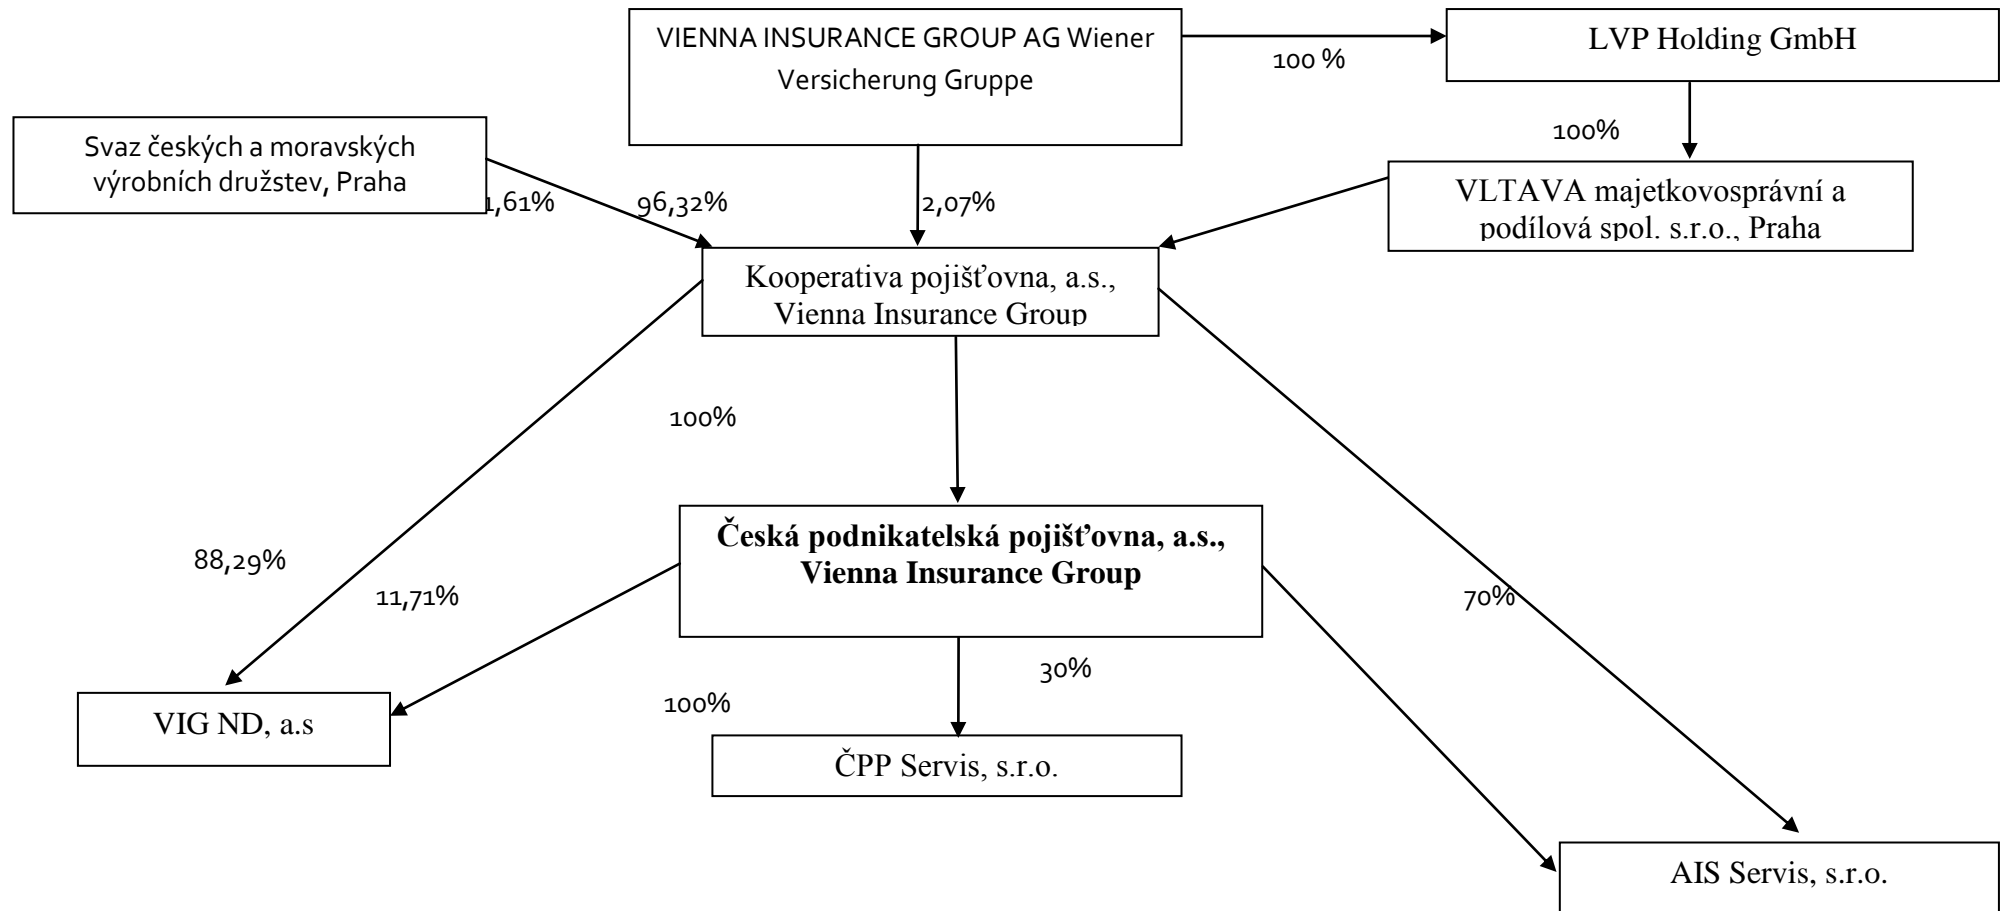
VIENNA INSURANCE GROUP AG Wiener Versicherung Gruppe

100 %

LVP Holding GmbH

100%

Svaz českých a moravských výrobních družstev, Praha

,61%

96,32%

2,07%

VLTAVA majetkovosprávní a podílová spol. s.r.o., Praha

Kooperativa pojišťovna, a.s., Vienna Insurance Group

100%

Česká podnikatelská pojišťovna, a.s., Vienna Insurance Group

88,29%

11,71%

70%

30%

100%

VIG ND, a.s

ČPP Servis, s.r.o.

AIS Servis, s.r.o.